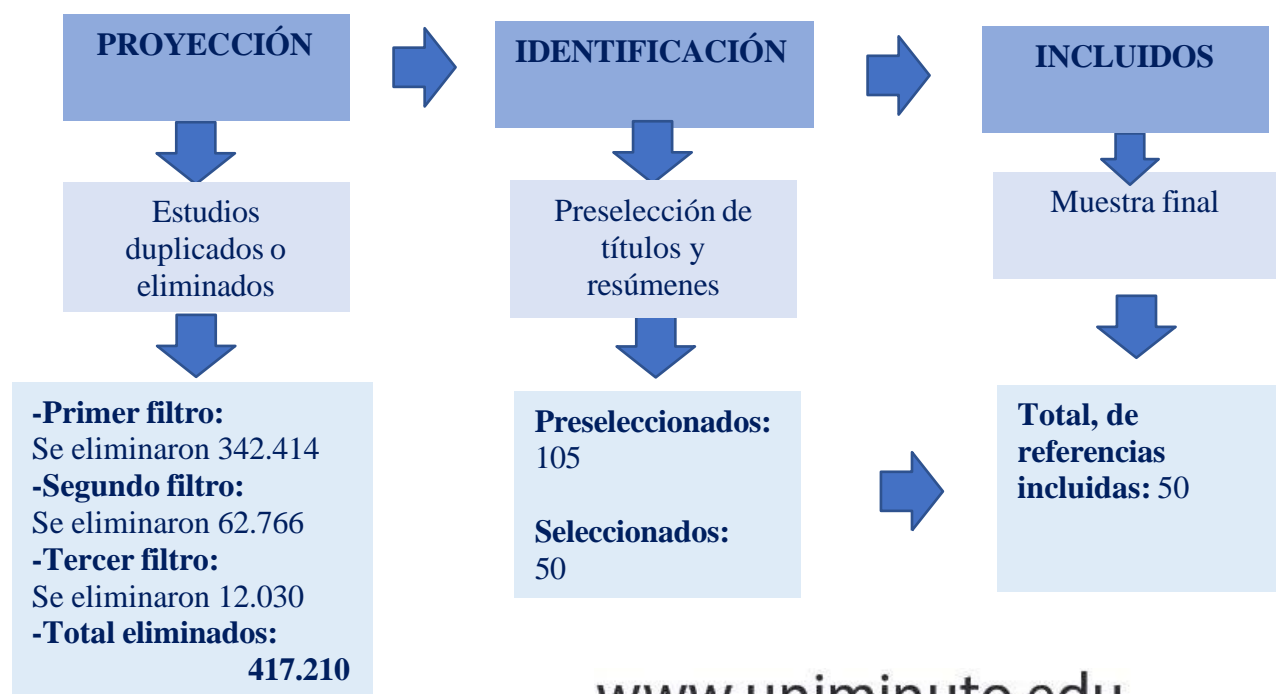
PROYECCIÓN

IDENTIFICACIÓN

INCLUIDOS

Estudios duplicados o eliminados

Preselección de títulos y resúmenes

Muestra final

**-Primer filtro:** Se eliminaron 342.414 **-Segundo filtro:** Se eliminaron 62.766 **-Tercer filtro:** Se eliminaron 12.030 **-Total eliminados: 417.210**

**Preseleccionados:** 105

**Seleccionados:** 50

**Total, de referencias incluidas:** 50

www.uniminuto.edu